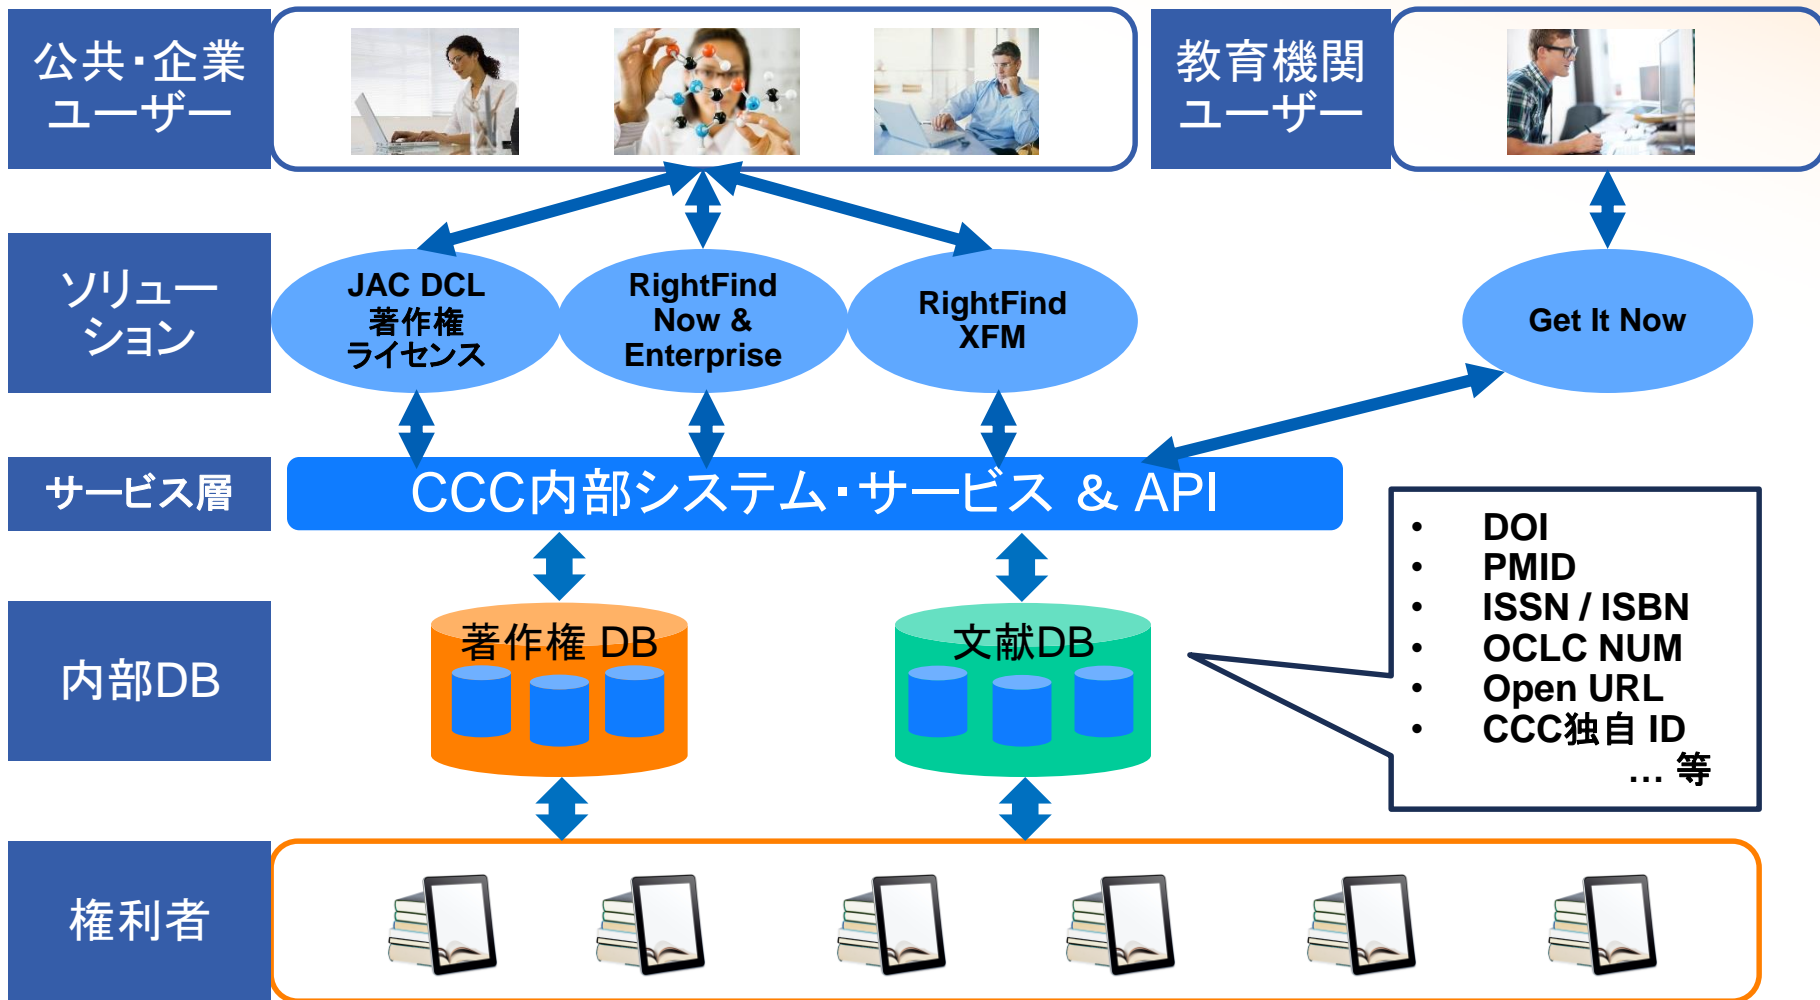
公共・企業ユーザー

教育機関ユーザー

ソリューション

JAC DCL 著作権ライセンス

RightFind Now & Enterprise

RightFind XFM

Get It Now

サービス層

CCC内部システム・サービス & API

内部DB

著作権 DB

文献DB

- DOI
- PMID
- ISSN / ISBN
- OCLC NUM
- Open URL
- CCC独自 ID

… 等

権利者